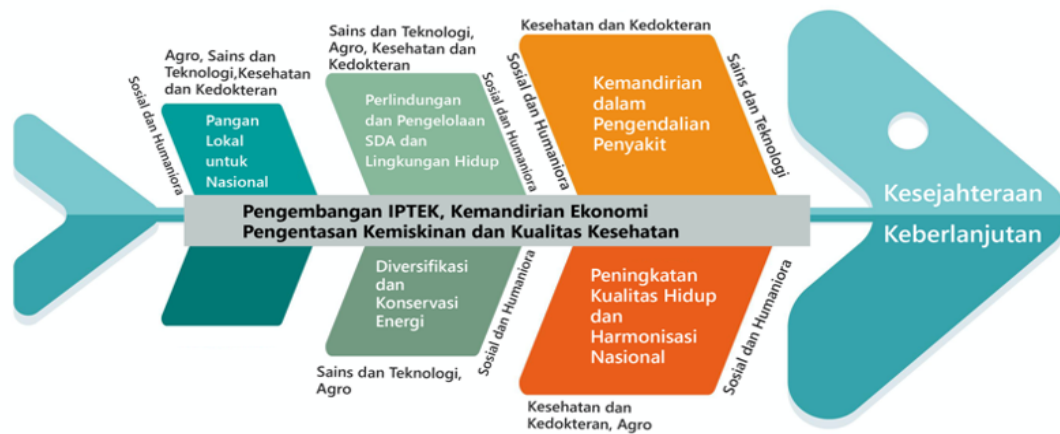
Agro, Sains dan Teknologi,Kesehatan dan Kedokteran

Sosial dan Humaniora

Pangan Lokal untuk Nasional

Sains dan Teknologi, Agro, Kesehatan dan Kedokteran

Sosial dan Humaniora

Perlindungan dan Pengelolaan SDA dan Lingkungan Hidup

Kesehatan dan Kedokteran

Sosial dan Humaniora

Kemandirian dalam Pengendalian Penyakit

Sains dan Teknologi

Kesejahteraan

Keberlanjutan

Pengembangan IPTEK, Kemandirian Ekonomi
Pengentasan Kemiskinan dan Kualitas Kesehatan

Diversifikasi dan Konservasi Energi

Sosial dan Humaniora

Sains dan Teknologi, Agro

Peningkatan Kualitas Hidup dan Harmonisasi Nasional

Sosial dan Humaniora

Kesehatan dan Kedokteran, Agro